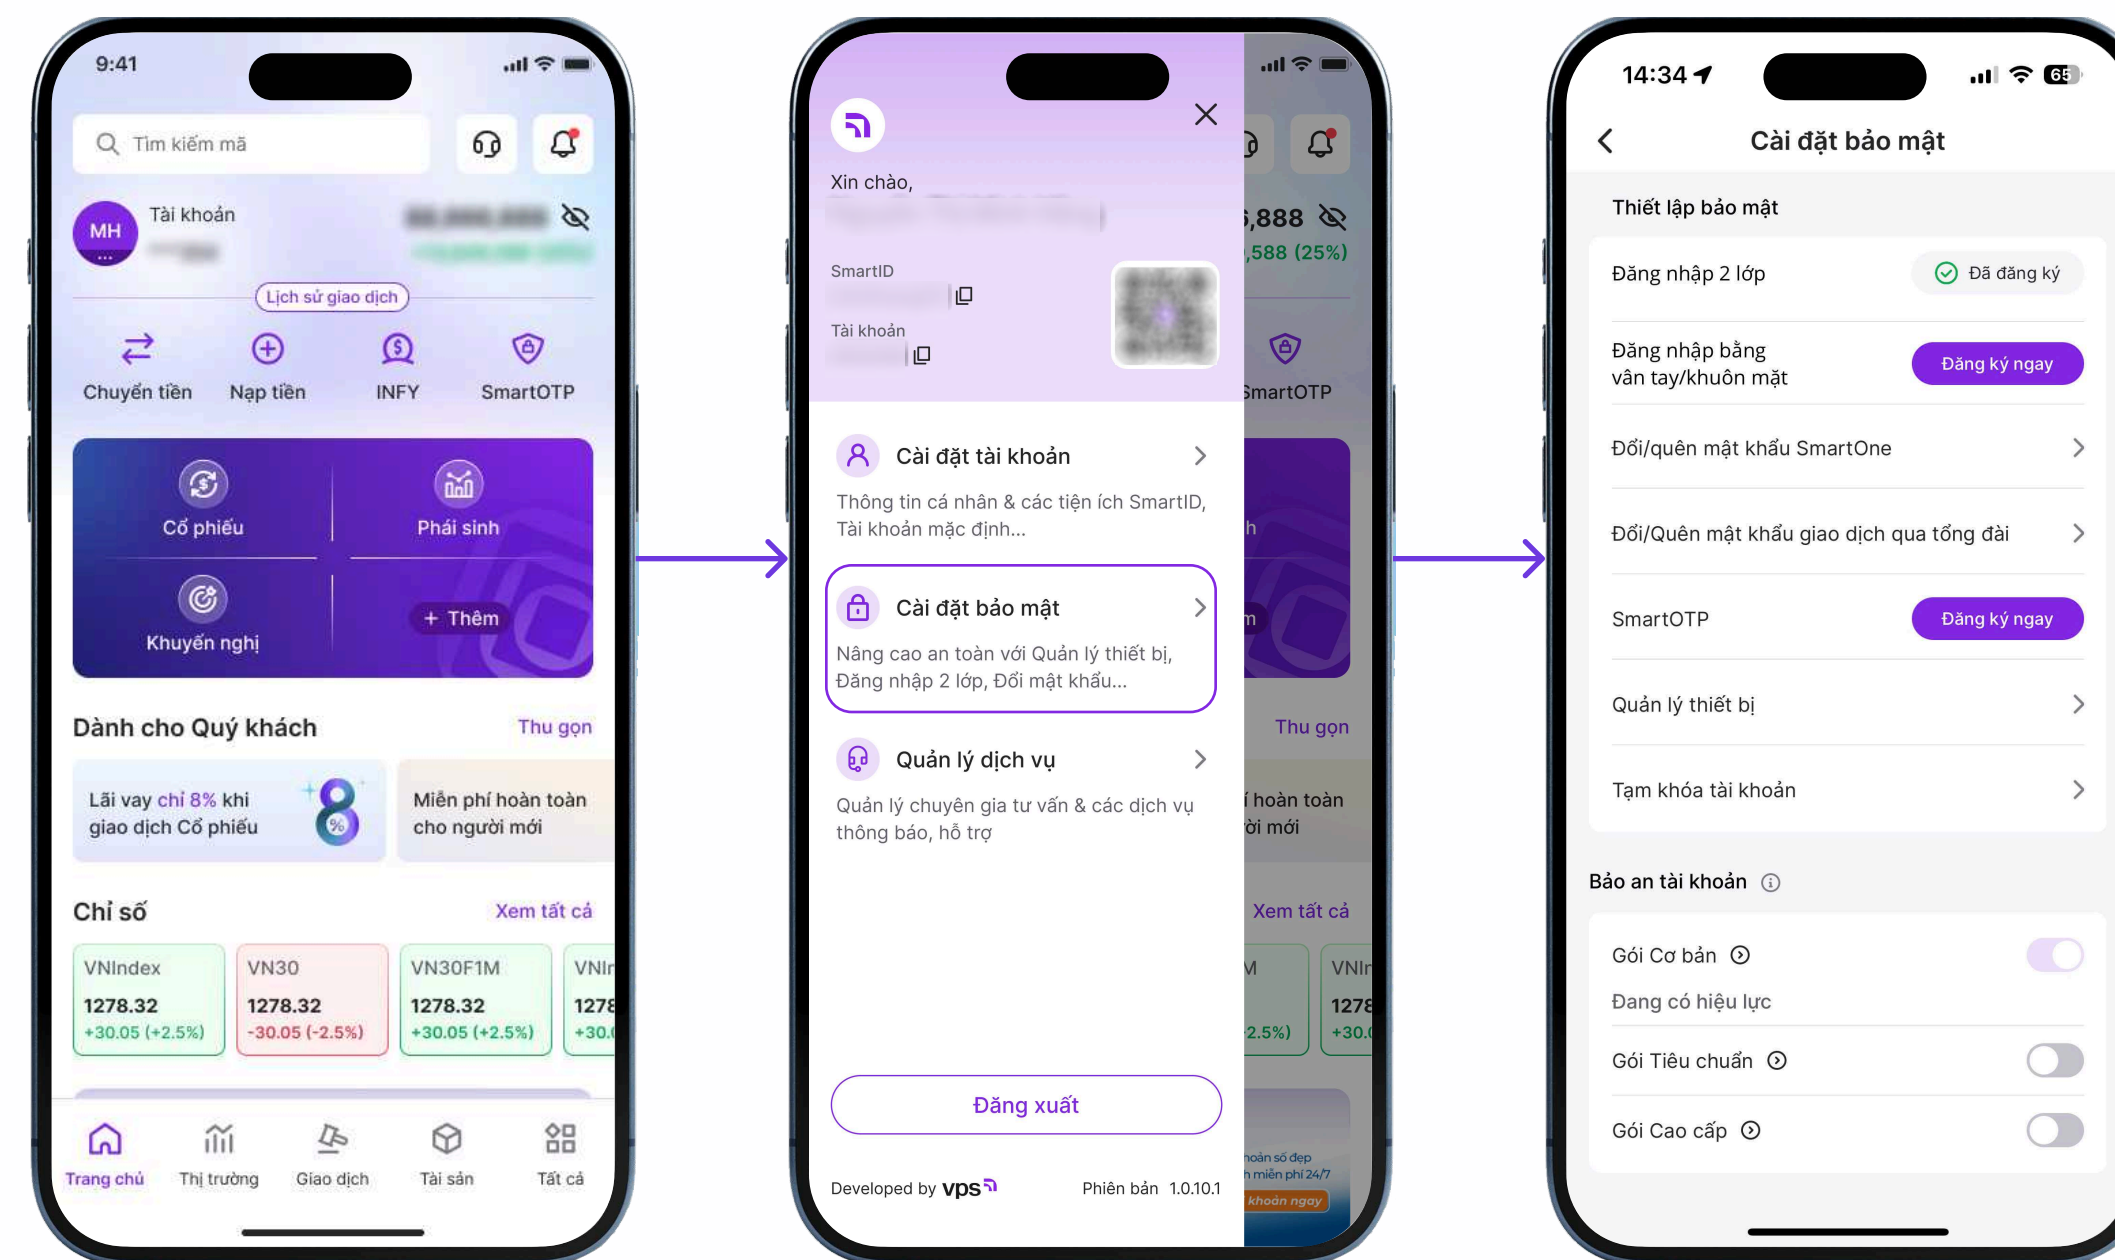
9:41

Tìm kiếm mã

MH

Tài khoản

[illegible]

Lịch sử giao dịch

Chuyển tiền
Nạp tiền
INFY
SmartOTP

Cổ phiếu
Phái sinh
Khuyến nghị
+ Thêm

Dành cho Quý khách
Thu gọn

Lãi vay chỉ 8% khi giao dịch Cổ phiếu

Miễn phí hoàn toàn cho người mới

Chỉ số
Xem tất cả

| VNIndex | VN30 | VN30F1M | VNI |
|---|---|---|---|
| 1278.32 | 1278.32 | 1278.32 | 1278 |
| +30.05 (+2.5%) | -30.05 (-2.5%) | +30.05 (+2.5%) | +30. |

Trang chủ
Thị trường
Giao dịch
Tài sản
Tất cả

Xin chào,

SmartID

Tài khoản

,888
,588 (25%)
SmartOTP

Cài đặt tài khoản
Thông tin cá nhân & các tiện ích SmartID, Tài khoản mặc định...

Cài đặt bảo mật
Nâng cao an toàn với Quản lý thiết bị, Đăng nhập 2 lớp, Đổi mật khẩu...

Quản lý dịch vụ
Quản lý chuyên gia tư vấn & các dịch vụ thông báo, hỗ trợ

Thu gọn
hoàn toàn
ời mới
Xem tất cả

Đăng xuất

Developed by vps

Phiên bản 1.0.10.1

14:34

65

Cài đặt bảo mật

Thiết lập bảo mật

Đăng nhập 2 lớp
Đã đăng ký

Đăng nhập bằng vân tay/khuôn mặt
Đăng ký ngay

Đổi/quên mật khẩu SmartOne

Đổi/Quên mật khẩu giao dịch qua tổng đài

SmartOTP
Đăng ký ngay

Quản lý thiết bị

Tạm khóa tài khoản

Bảo an tài khoản

Gói Cơ bản
Đang có hiệu lực

Gói Tiêu chuẩn

Gói Cao cấp